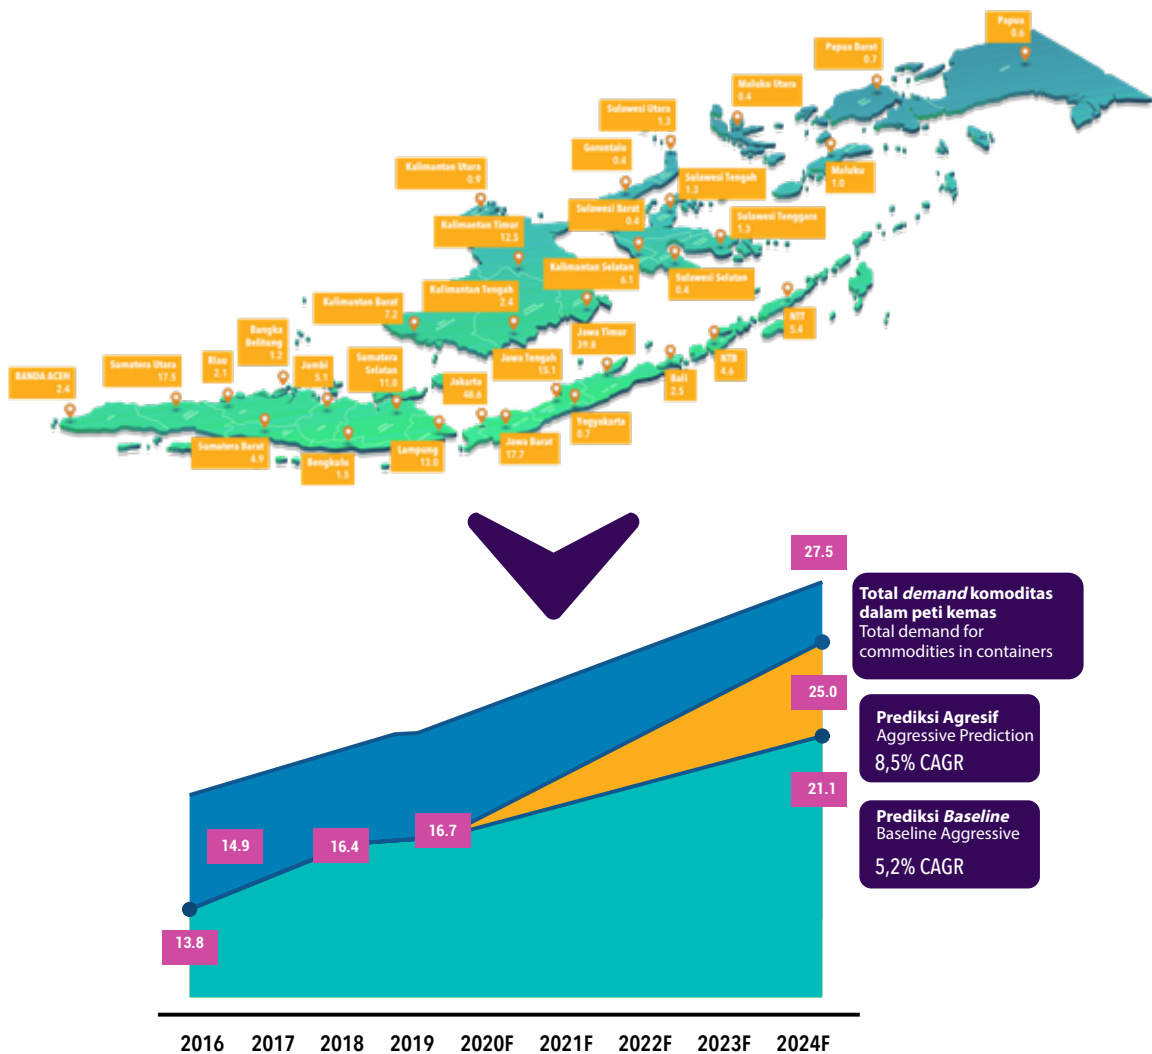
Papua
0.6

Papua Barat
0.7

Maluku Utara
0.4

Sulawesi Utara
1.3

Gorontalo
0.4

Maluku
1.0

Sulawesi Tengah
1.3

Kalimantan Utara
0.9

Sulawesi Barat
0.4

Sulawesi Tenggara
1.3

Kalimantan Timur
12.5

Kalimantan Selatan
6.1

Sulawesi Selatan
0.4

Kalimantan Tengah
2.4

Kalimantan Barat
7.2

NTT
5.4

Bangka Belitung
1.2

Jawa Timur
39.8

NTB
4.6

Riau
2.1

Jambi
5.1

Sumatera Selatan
11.0

Jawa Tengah
15.1

Sumatera Utara
17.5

BANDA ACEH
2.4

Jakarta
48.6

Bali
2.5

Yogyakarta
0.7

Sumatera Barat
4.9

Bengkulu
1.5

Lampung
13.0

Jawa Barat
17.7

27.5

Total *demand* komoditas dalam peti kemas
Total demand for commodities in containers

25.0

Prediksi Agresif
Aggressive Prediction
8,5% CAGR

21.1

Prediksi *Baseline*
Baseline Aggressive
5,2% CAGR

14.9

16.4

16.7

13.8

2016 2017 2018 2019 2020F 2021F 2022F 2023F 2024F